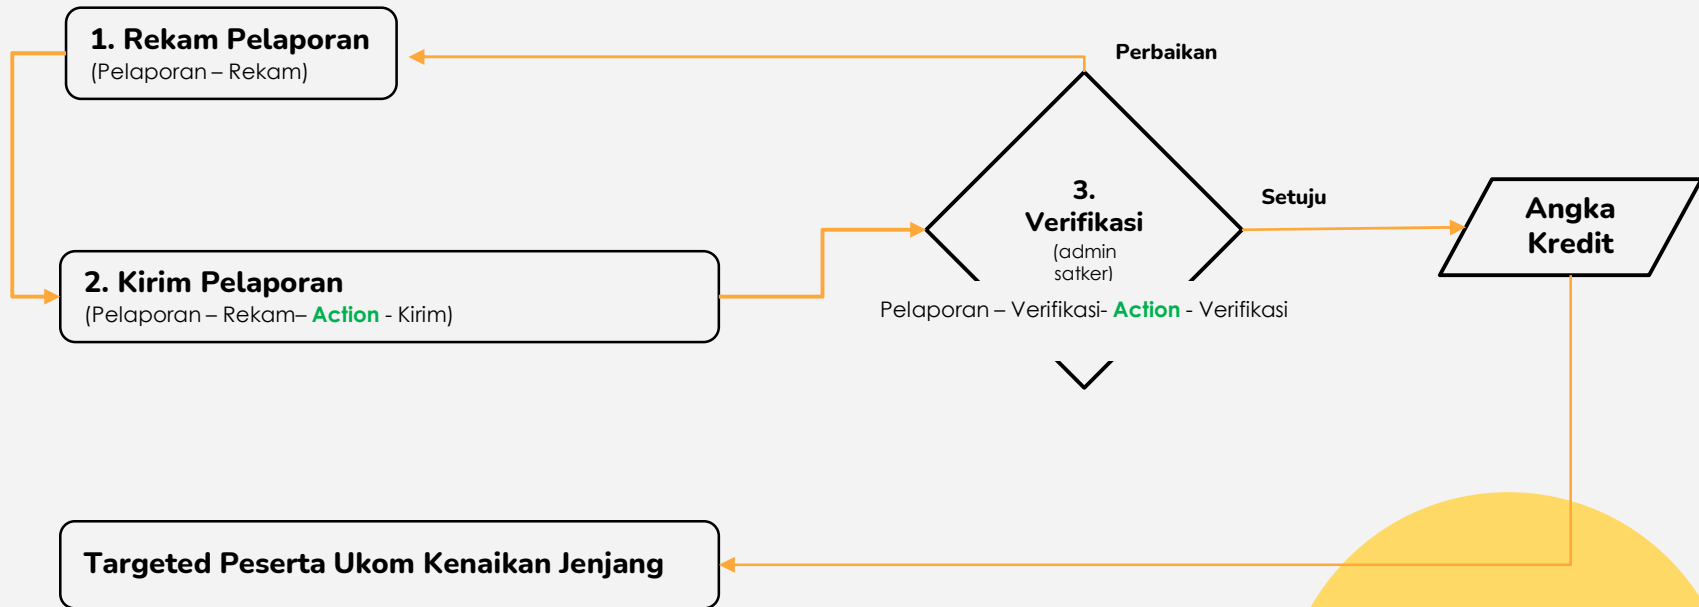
1. Rekam Pelaporan
(Pelaporan – Rekam)

Perbaikan

3.
Verifikasi
(admin satker)

Setuju

Angka Kredit

2. Kirim Pelaporan
(Pelaporan – Rekam– Action - Kirim)

Pelaporan – Verifikasi- Action - Verifikasi

Targeted Peserta Ukom Kenaikan Jenjang